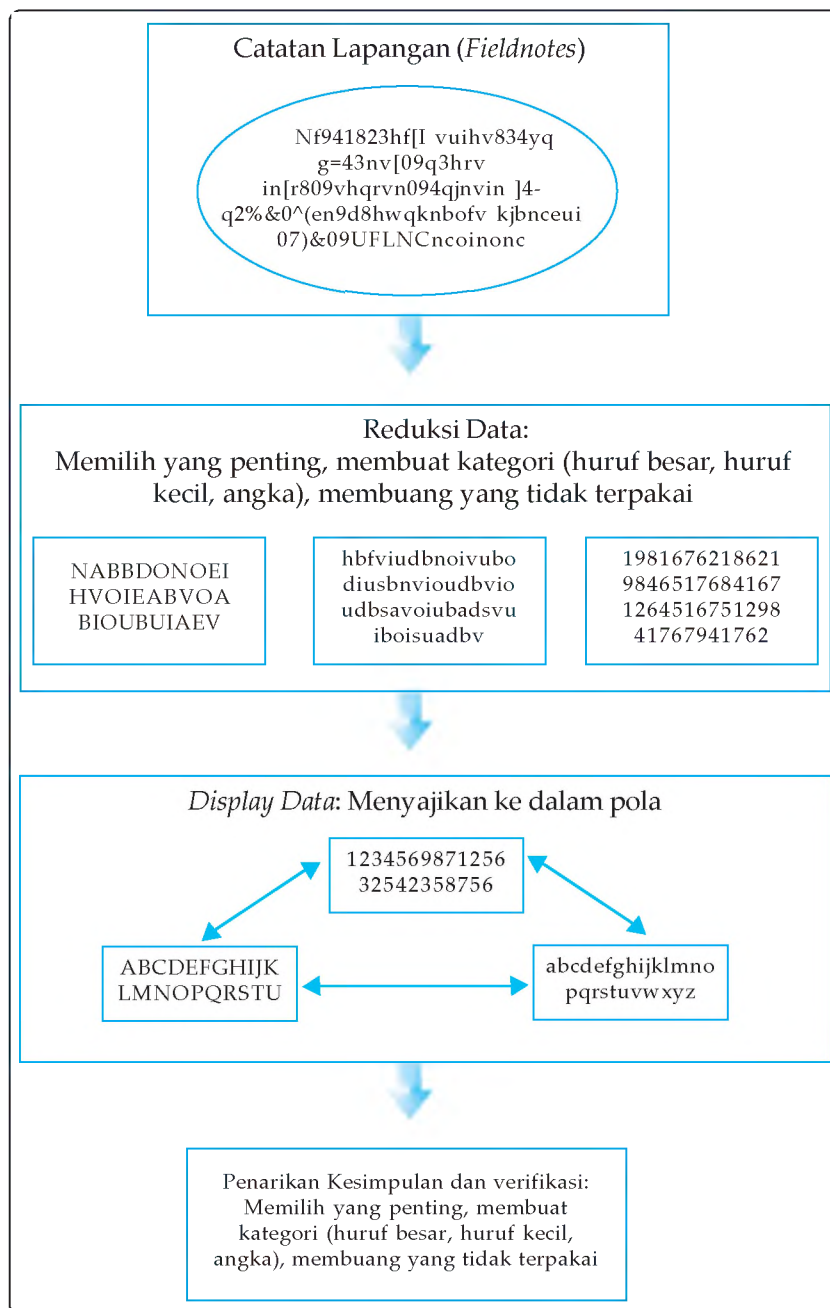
Catatan Lapangan (*Fieldnotes*)

Nf941823hf[I vuihv834yq g=43nv[09q3hrv in[r809vhqrvn094qjnvin ]4-q2%&0^(en9d8hwqknbofv kjbnceui 07)&09UFLNCncoinonc

Reduksi Data:
Memilih yang penting, membuat kategori (huruf besar, huruf kecil, angka), membuang yang tidak terpakai

NABBDONOEI HVOIEABVOA BIOUBUIAEV

hbfviudbnoivubo diusbnvioudbvio udbsavoiubadsvu iboisuadbv

1981676218621 9846517684167 1264516751298 41767941762

*Display Data*: Menyajikan ke dalam pola

1234569871256 32542358756

ABCDEFGHIJK LMNOPQRSTU

abcdefghijklmno pqrstuvwxyz

Penarikan Kesimpulan dan verifikasi: Memilih yang penting, membuat kategori (huruf besar, huruf kecil, angka), membuang yang tidak terpakai